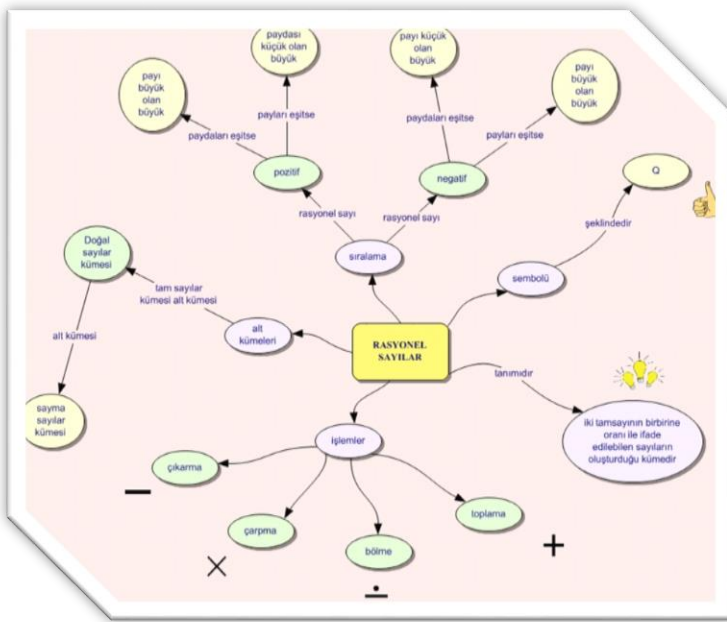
paydası küçük olan büyük

payı küçük olan büyük

payı büyük olan büyük

payı büyük olan büyük

paydaları eşitse

payları eşitse

paydaları eşitse

payları eşitse

pozitif

negatif

Q

rasyonel sayı

rasyonel sayı

şeklindedir

Doğal sayılar kümesi

sıralama

sembolü

tam sayılar kümesi alt kümesi

alt kümesi

alt kümeleri

RASYONEL SAYILAR

tanımıdır

sayma sayılar kümesi

iki tamsayının birbirine oranı ile ifade edilebilen sayıların oluşturduğu kümedir

işlemler

çıkarma

−

toplama

çarpma

bölme

+

×

÷